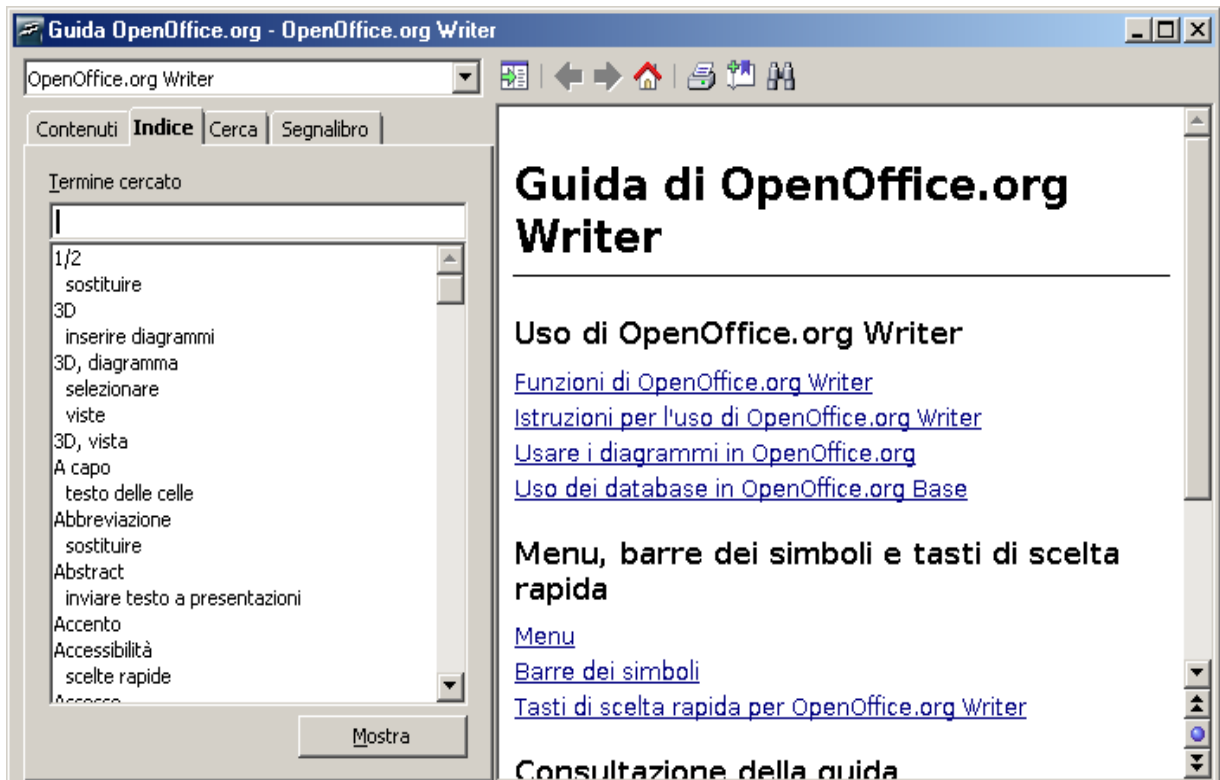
Guida OpenOffice.org - OpenOffice.org Writer

OpenOffice.org Writer

Contenuti Indice Cerca Segnalibro

Termine cercato

1/2
sostituire
3D
inserire diagrammi
3D, diagramma
selezionare
viste
3D, vista
A capo
testo delle celle
Abbreviazione
sostituire
Abstract
inviare testo a presentazioni
Accento
Accessibilità
scelte rapide
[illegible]

Mostra

Guida di OpenOffice.org Writer

Uso di OpenOffice.org Writer

Funzioni di OpenOffice.org Writer
Istruzioni per l'uso di OpenOffice.org Writer
Usare i diagrammi in OpenOffice.org
Uso dei database in OpenOffice.org Base

Menu, barre dei simboli e tasti di scelta rapida

Menu
Barre dei simboli
Tasti di scelta rapida per OpenOffice.org Writer

Consultazione della guida